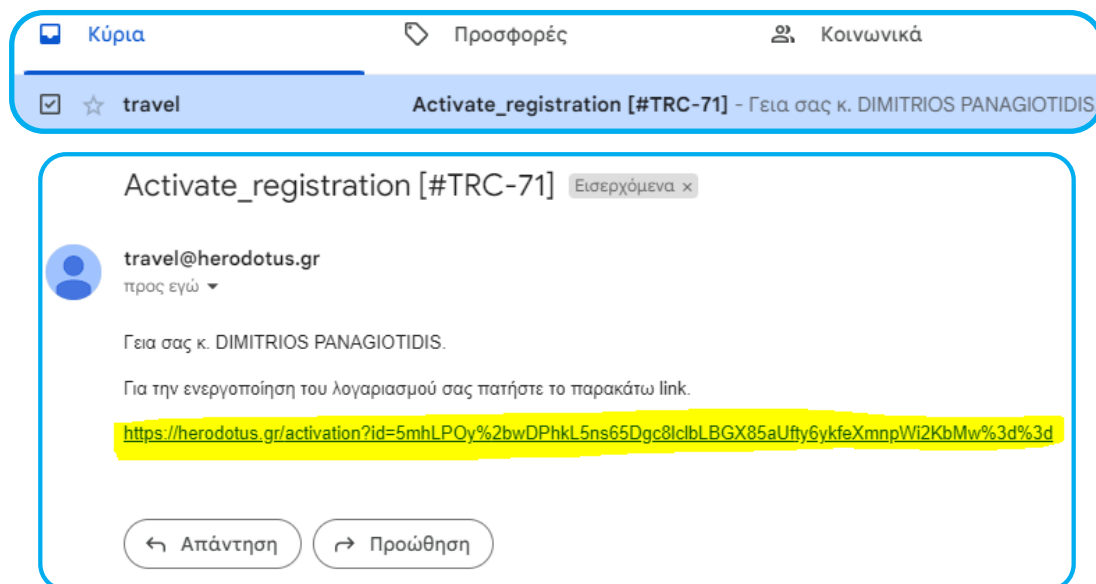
Κύρια
Προσφορές
Κοινωνικά

travel
Activate_registration [#TRC-71] - Γεια σας κ. DIMITRIOS PANAGIOTIDIS

Activate_registration [#TRC-71] Εισερχόμενα ×

travel@herodotus.gr
προς εγώ

Γεια σας κ. DIMITRIOS PANAGIOTIDIS.

Για την ενεργοποίηση του λογαριασμού σας πατήστε το παρακάτω link.

https://herodotus.gr/activation?id=5mhLPOy%2bwDPhkL5ns65Dgc8lclbLBGX85aUfty6ykfeXmnpWi2KbMw%3d%3d

Απάντηση
Προώθηση